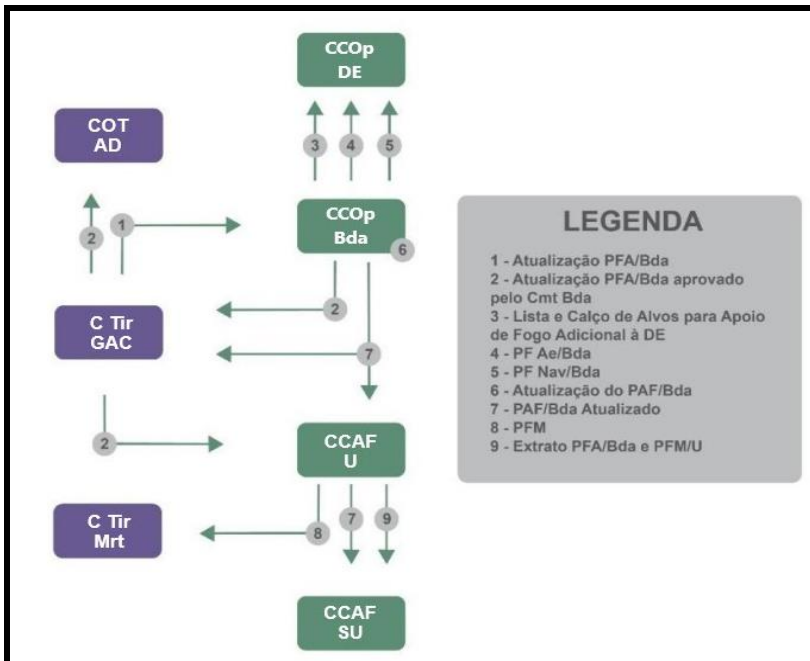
CCOp DE

3 4 5

COT AD

2 1

CCOp Bda

6

2

C Tir GAC

7

2

CCAF U

C Tir Mrt

8 7 9

CCAF SU

LEGENDA

1 - Atualização PFA/Bda
2 - Atualização PFA/Bda aprovado pelo Cmt Bda
3 - Lista e Calço de Alvos para Apoio de Fogo Adicional à DE
4 - PF Ae/Bda
5 - PF Nav/Bda
6 - Atualização do PAF/Bda
7 - PAF/Bda Atualizado
8 - PFM
9 - Extrato PFA/Bda e PFM/U